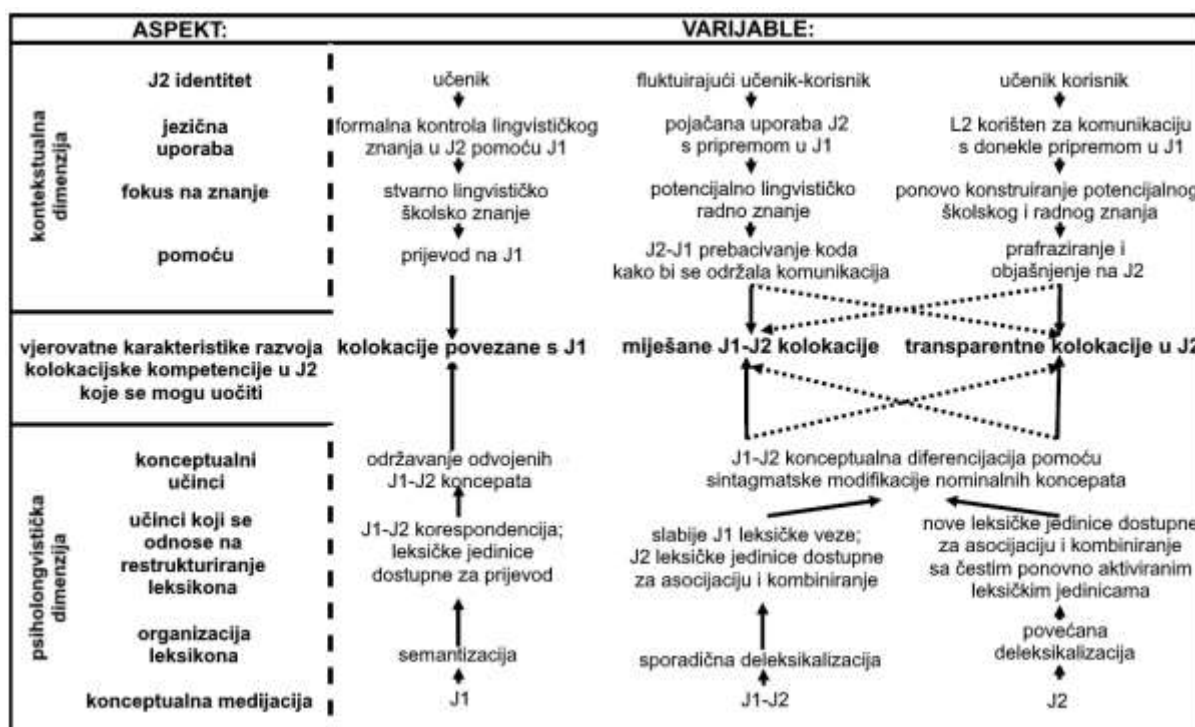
| ASPEKT: | VARIJABLE: | | |
|---|---|---|---|
| kontekstualna dimenzija | | | |
| J2 identitet | učenik | fluktuirajući učenik-korisnik | učenik korisnik |
| jezična uporaba | formalna kontrola lingvističkog znanja u J2 pomoću J1 | pojačana uporaba J2 s pripremom u J1 | L2 korišten za komunikaciju s donekle pripremom u J1 |
| fokus na znanje | stvarno lingvističko školsko znanje | potencijalno lingvističko radno znanje | ponovo konstruiranje potencijalnog školskog i radnog znanja |
| pomoću | prijevod na J1 | J2-J1 prebacivanje koda kako bi se održala komunikacija | prafraziranje i objašnjenje na J2 |
| vjerovatne karakteristike razvoja kolokacijske kompetencije u J2 koje se mogu uočiti | kolokacije povezane s J1 | miješane J1-J2 kolokacije | transparentne kolokacije u J2 |
| psiholongvistička dimenzija | | | |
| konceptualni učinci | održavanje odvojenih J1-J2 koncepata | J1-J2 konceptualna diferencijacija pomoću sintagmatske modifikacije nominalnih koncepata | |
| učinci koji se odnose na restrukturiranje leksikona | J1-J2 korespondencija; leksičke jedinice dostupne za prijevod | slabije J1 leksičke veze; J2 leksičke jedinice dostupne za asocijaciju i kombiniranje | nove leksičke jedinice dostupne za asocijaciju i kombiniranje sa čestim ponovno aktiviranim leksičkim jedinicama |
| organizacija leksikona | semantizacija | sporadična deleksikalizacija | povećana deleksikalizacija |
| konceptualna medijacija | J1 | J1-J2 | J2 |